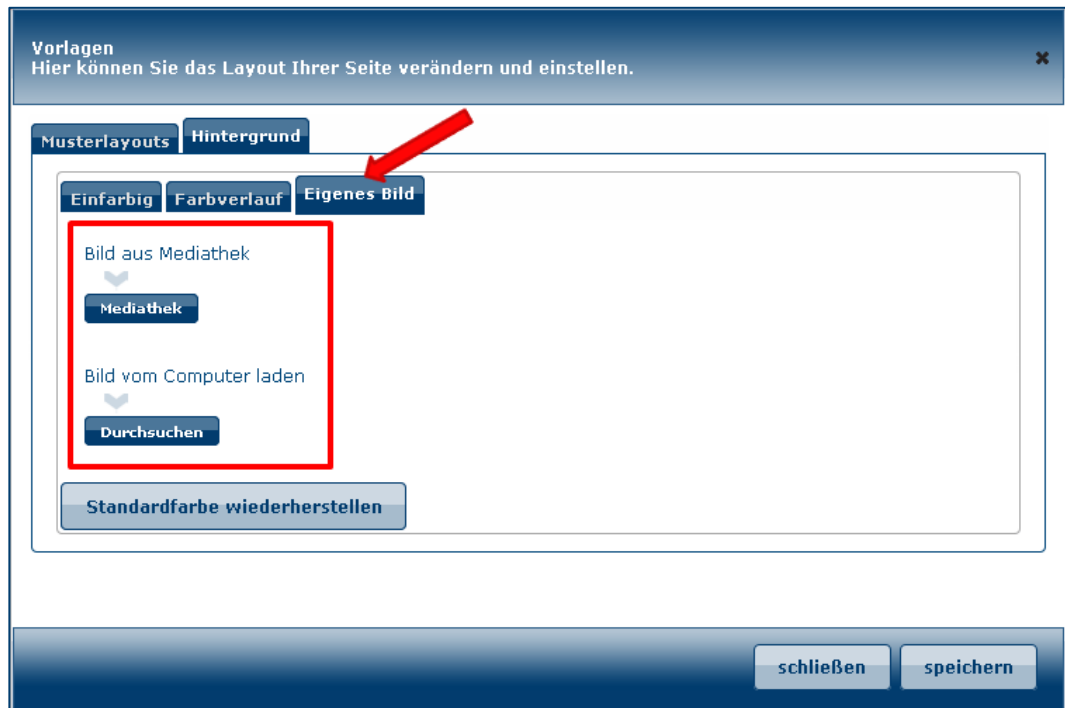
Vorlagen
Hier können Sie das Layout Ihrer Seite verändern und einstellen.

×

Musterlayouts
Hintergrund

Einfarbig
Farbverlauf
Eigenes Bild

Bild aus Mediathek

Mediathek

Bild vom Computer laden

Durchsuchen

Standardfarbe wiederherstellen

schließen
speichern